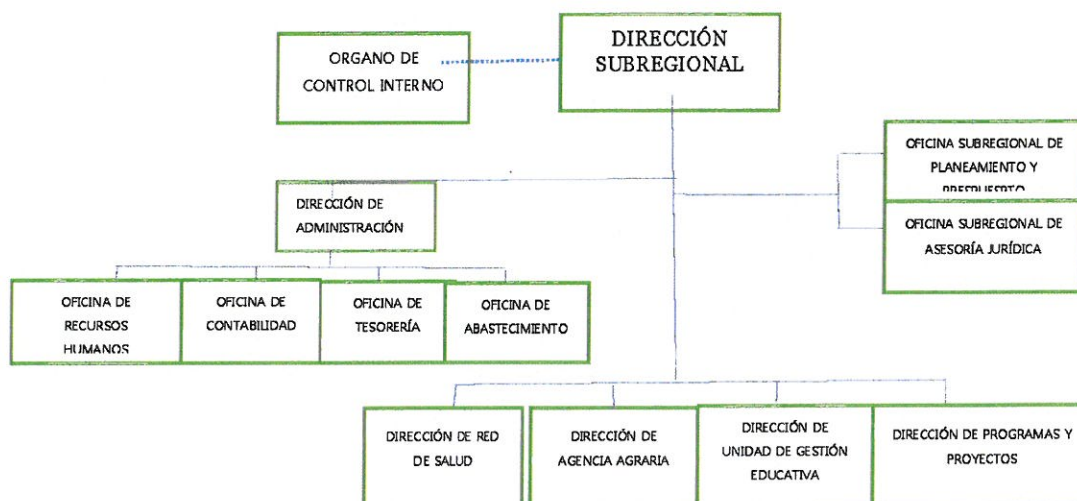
ORGANO DE CONTROL INTERNO

DIRECCIÓN SUBREGIONAL

OFICINA SUBREGIONAL DE PLANEAMIENTO Y PRESUPUESTO

OFICINA SUBREGIONAL DE ASESORÍA JURÍDICA

DIRECCIÓN DE ADMINISTRACIÓN

OFICINA DE RECURSOS HUMANOS

OFICINA DE CONTABILIDAD

OFICINA DE TESORERÍA

OFICINA DE ABASTECIMIENTO

DIRECCIÓN DE RED DE SALUD

DIRECCIÓN DE AGENCIA AGRARIA

DIRECCIÓN DE UNIDAD DE GESTIÓN EDUCATIVA

DIRECCIÓN DE PROGRAMAS Y PROYECTOS